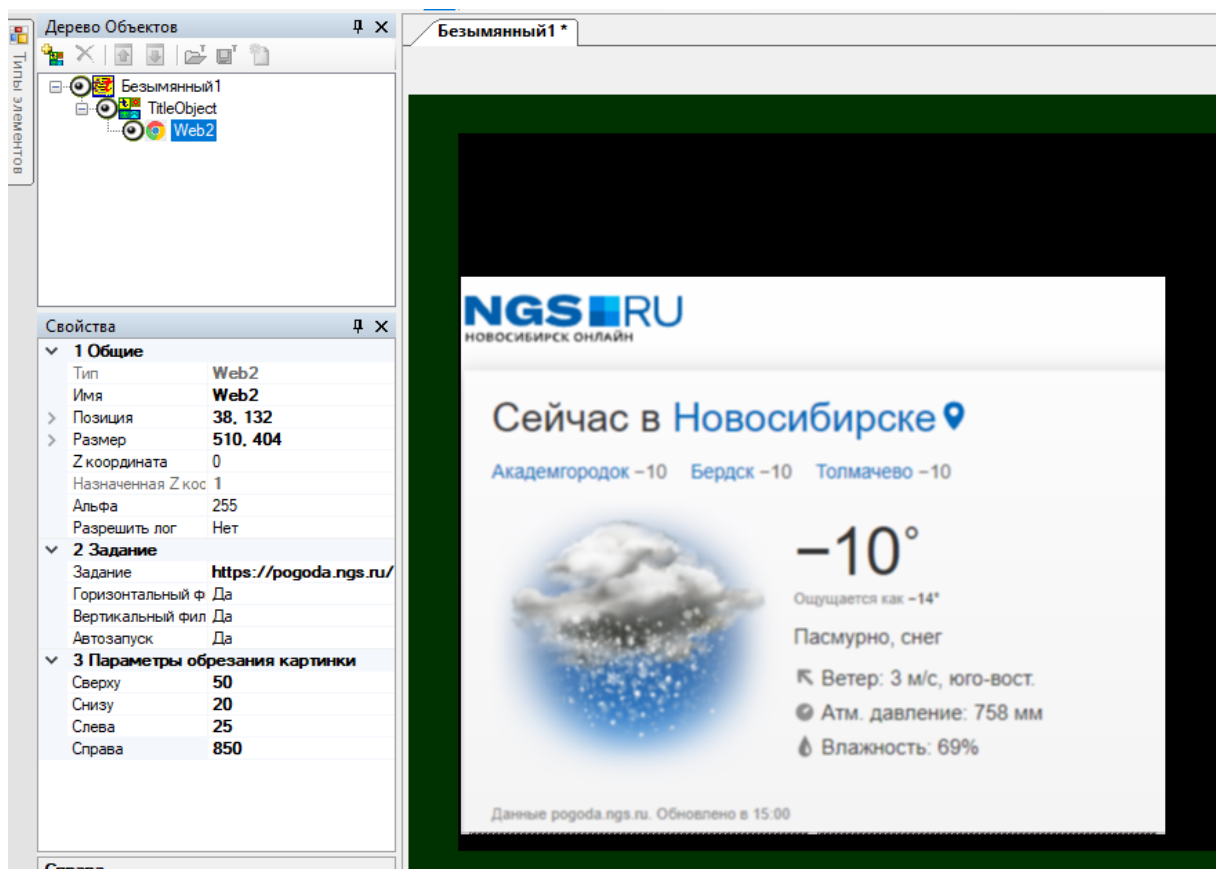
Типы элементов

Дерево Объектов

Безымянный1
TitleObject
Web2

Свойства

1 Общие

| | |
|---|---|
| Тип | Web2 |
| Имя | Web2 |
| Позиция | 38, 132 |
| Размер | 510, 404 |
| Z координата | 0 |
| Назначенная Z кос | 1 |
| Альфа | 255 |
| Разрешить лог | Нет |

2 Задание

| | |
|---|---|
| Задание | https://pogoda.ngs.ru/ |
| Горизонтальный ф | Да |
| Вертикальный фил | Да |
| Автозапуск | Да |

3 Параметры обрезания картинки

| | |
|---|---|
| Сверху | 50 |
| Снизу | 20 |
| Слева | 25 |
| Справа | 850 |

Справ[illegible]

Безымянный1 *

NGS RU
НОВОСИБИРСК ОНЛАЙН

Сейчас в Новосибирске

Академгородок −10 Бердск −10 Толмачево −10

−10°

Ощущается как −14°

Пасмурно, снег

Ветер: 3 м/с, юго-вост.

Атм. давление: 758 мм

Влажность: 69%

Данные pogoda.ngs.ru. Обновлено в 15:00